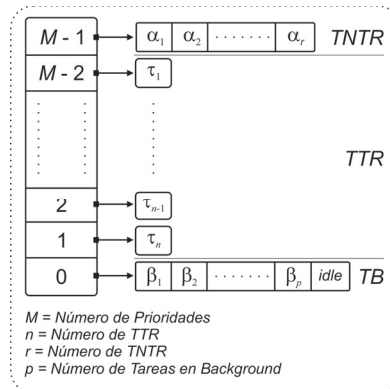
$M-1$ | $\alpha_1$ | $\alpha_2$ | $\cdots$ | $\alpha_r$ | TNTR

$M-2$ | $\tau_1$

TTR

2 | $\tau_{n-1}$

1 | $\tau_n$

0 | $\beta_1$ | $\beta_2$ | $\cdots$ | $\beta_p$ | idle | TB

M = Número de Prioridades
n = Número de TTR
r = Número de TNTR
p = Número de Tareas en Background